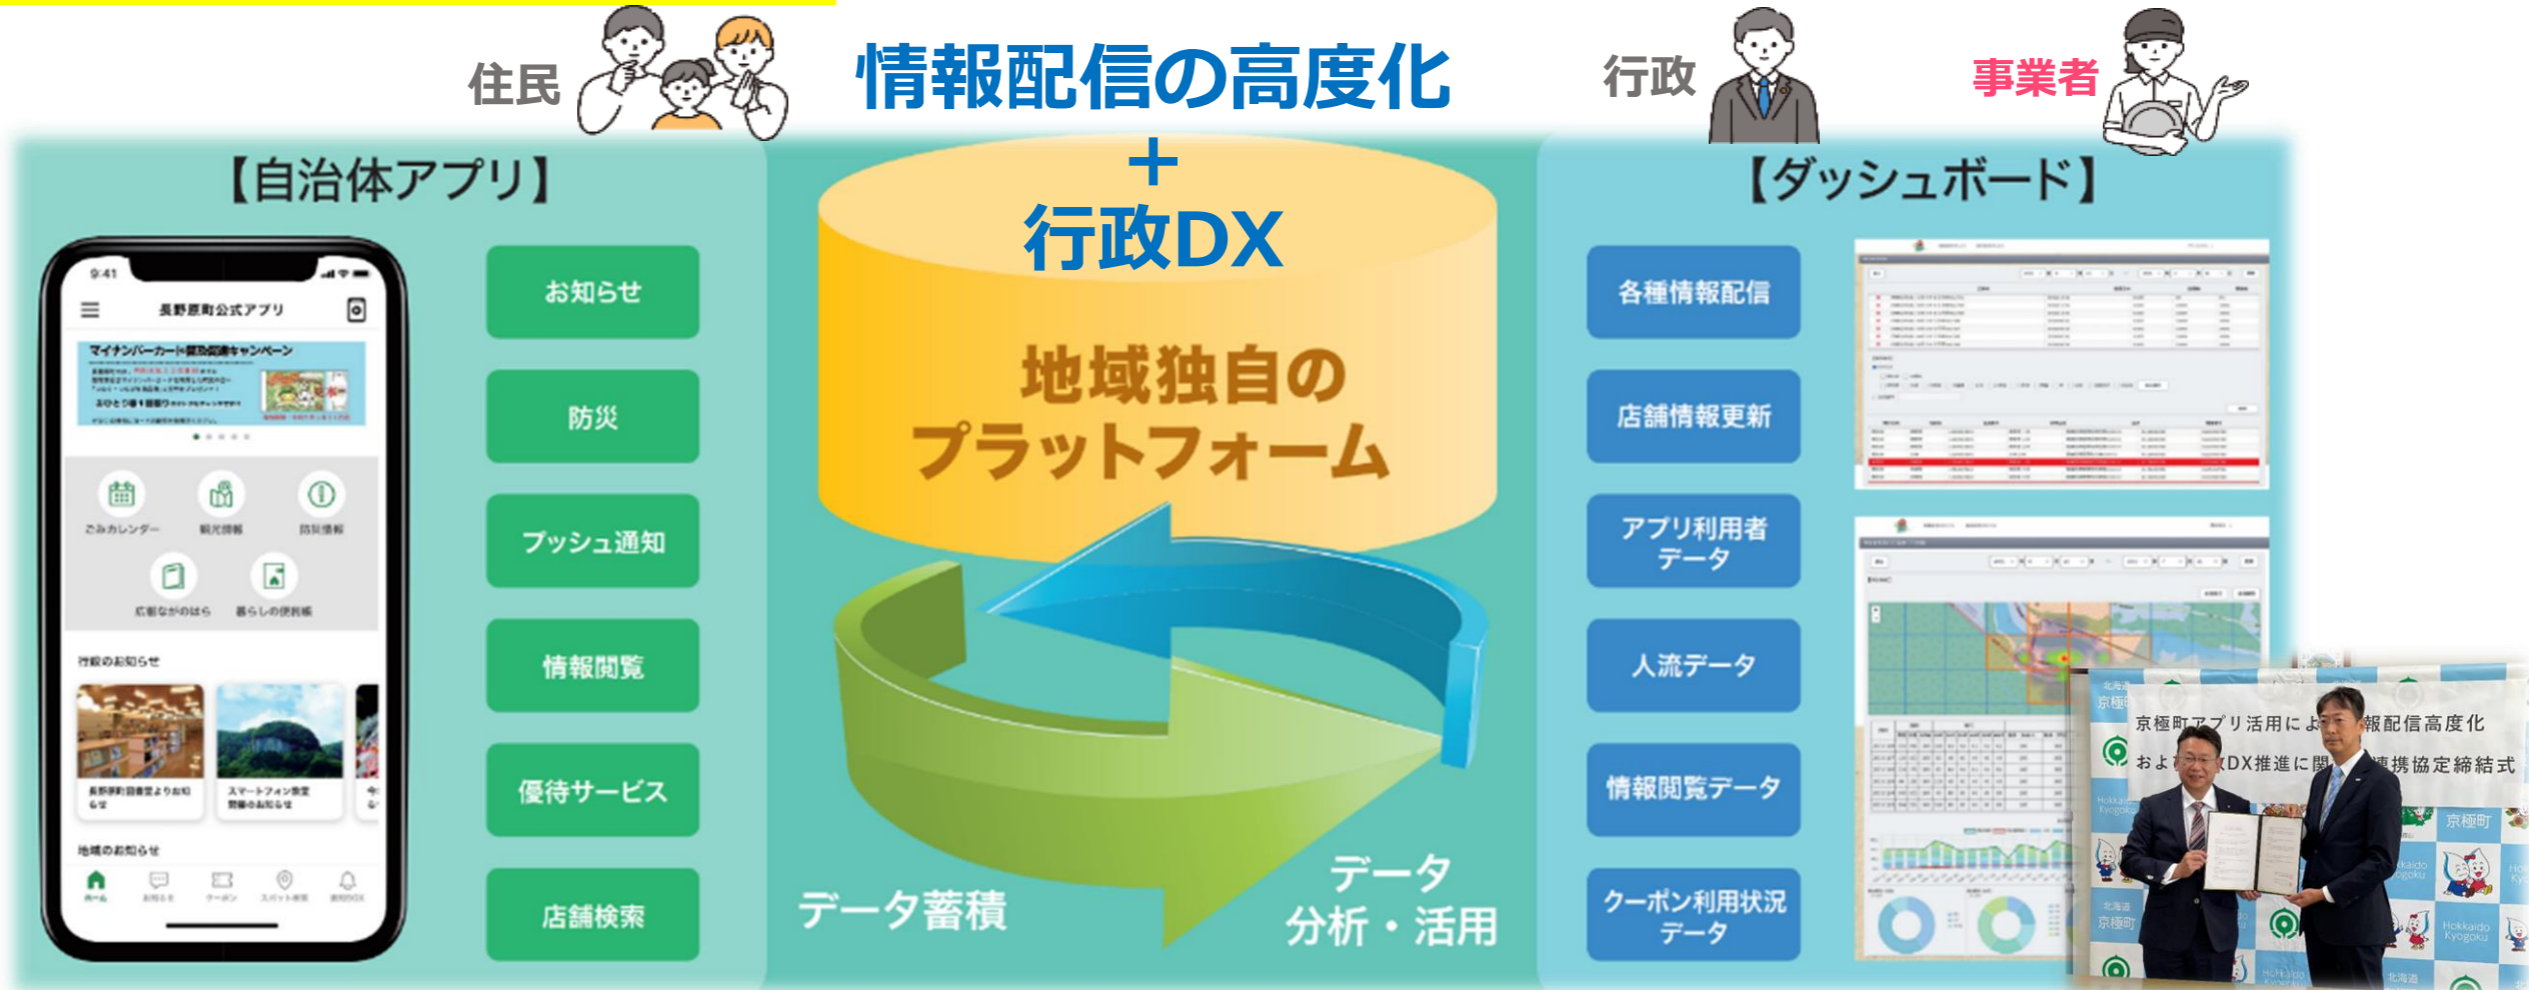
住民

情報配信の高度化
+
行政DX

行政

事業者

【自治体アプリ】

9:41
長野原町公式アプリ
マイナンバーカード普及促進キャンペーン
ごみカレンダー
観光情報
防災情報
広報ながのはら
暮らしの便利帳
行政のお知らせ
長野原町図書室よりお知らせ
スマートフォン教室開催のお知らせ
地域のお知らせ
ホーム
お知らせ
クーポン
スポット検索
防災

お知らせ
防災
プッシュ通知
情報閲覧
優待サービス
店舗検索

地域独自の
プラットフォーム

データ蓄積
データ
分析・活用

【ダッシュボード】

各種情報配信
店舗情報更新
アプリ利用者
データ
人流データ
情報閲覧データ
クーポン利用状況
データ

京極町アプリ活用によ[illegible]報配信高度化
およ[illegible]DX推進に関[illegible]連携協定締結式
北海道
京極町
Hokkaido Kyogoku